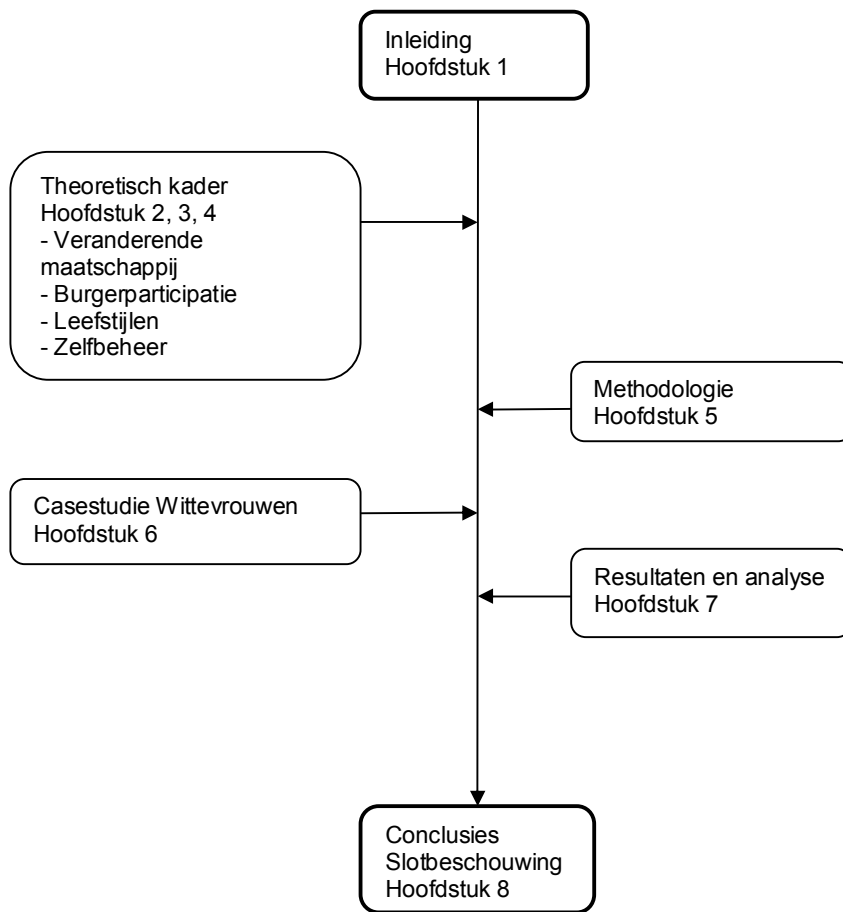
Inleiding
Hoofdstuk 1

Theoretisch kader
Hoofdstuk 2, 3, 4
- Veranderende maatschappij
- Burgerparticipatie
- Leefstijlen
- Zelfbeheer

Methodologie
Hoofdstuk 5

Casestudie Wittevrouwen
Hoofdstuk 6

Resultaten en analyse
Hoofdstuk 7

Conclusies
Slotbeschouwing
Hoofdstuk 8